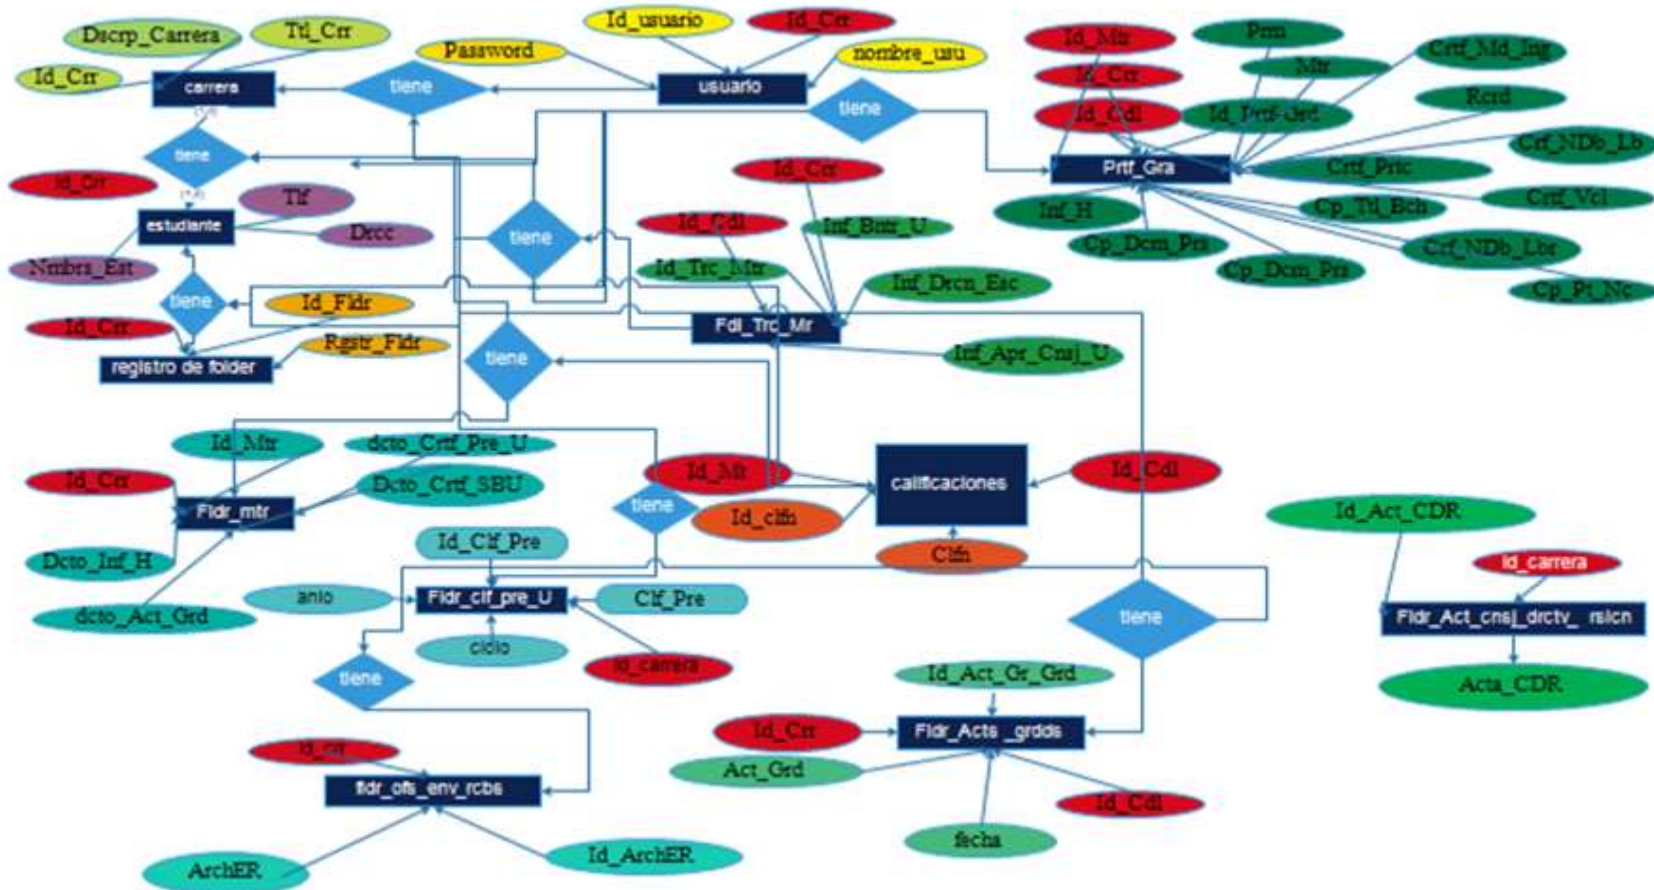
Dscrp_Carrera
Ttl_Crr
Id_Crr
carrera
tiene
Password
Id_usuario
Id_Crr
usuario
nombre_usu
tiene
Id_Mtr
Prm
Crtf_Md_Ing
Id_Crr
Mtr
Rcrd
Id_Cdl
Id_Prtf_Grd
Crf_NDb_Lb
Prtf_Gra
Crtf_Prtc
Crf_Vcl
Inf_H
Cp_Ttl_Bch
Cp_Dcm_Prs
Cp_Dcm_Prs
Crf_NDb_Lbr
Cp_Pt_Nc
tiene
(1,1)
(1,n)
Id_Crr
Tlf
estudiante
Drcc
Nmbrs_Est
tiene
Id_Crr
Id_Cdl
Inf_Bntr_U
Id_Trc_Mtr
Inf_Drcn_Esc
tiene
Id_Fldr
Id_Crr
Rgstr_Fldr
registro de folder
Fdl_Trc_Mr
tiene
Inf_Apr_Cnsj_U
Id_Mtr
dcto_Crtf_Pre_U
Id_Crr
Dcto_Crtf_SBU
Fldr_mtr
Id_Mr
calificaciones
Id_Cdl
tiene
Id_clfn
Dcto_Inf_H
Id_Clf_Pre
Clfn
Id_Act_CDR
Id_carrera
anio
Fldr_clf_pre_U
Clf_Pre
dcto_Act_Grd
tiene
Fldr_Act_cnsj_drctv_ rslcn
ciclo
Id_carrera
Acta_CDR
tiene
Id_Act_Gr_Grd
Id_crr
Id_Crr
Fldr_Acts _grdds
fldr_ofs_env_rcbs
Act_Grd
Id_Cdl
fecha
ArchER
Id_ArchER